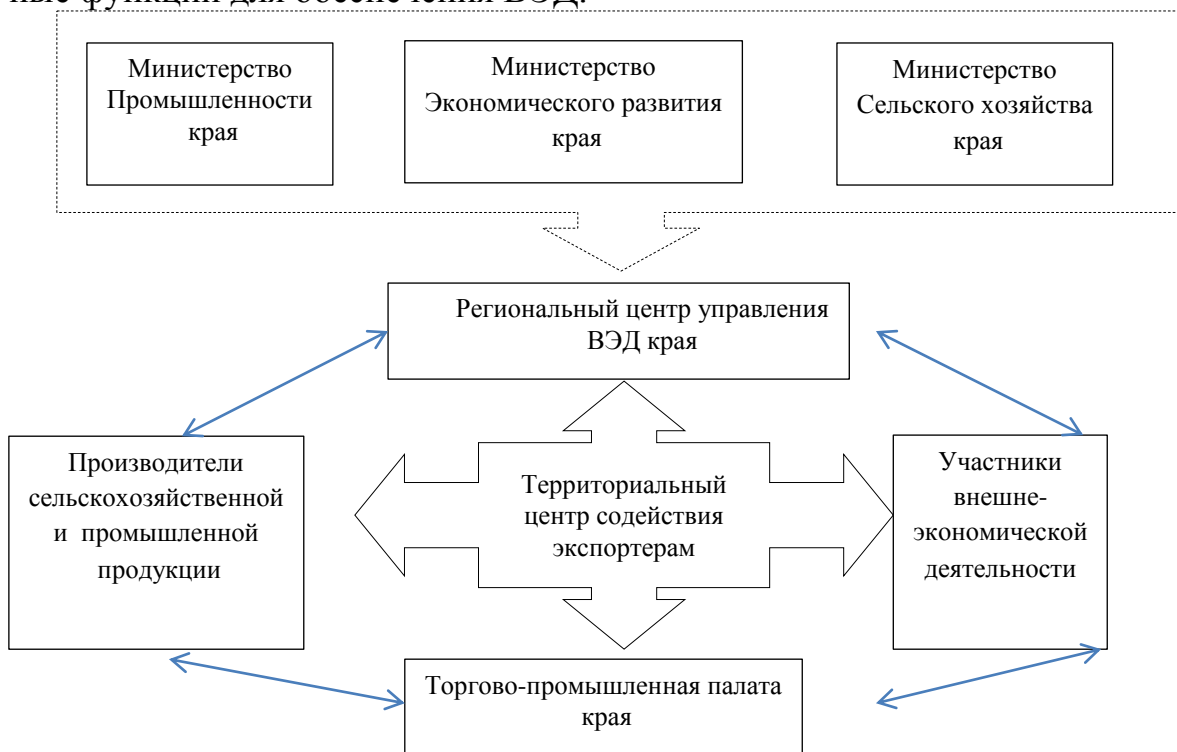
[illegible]

Министерство Промышленности края

Министерство Экономического развития края

Министерство Сельского хозяйства края

Региональный центр управления ВЭД края

Производители сельскохозяйственной и промышленной продукции

Территориальный центр содействия экспортерам

Участники внешне-экономической деятельности

Торгово-промышленная палата края